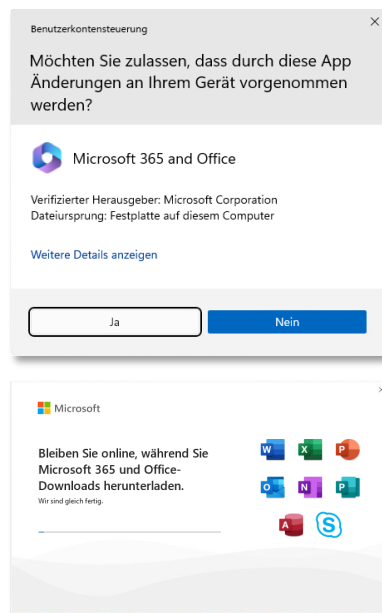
Benutzerkontensteuerung

×

Möchten Sie zulassen, dass durch diese App Änderungen an Ihrem Gerät vorgenommen werden?

Microsoft 365 and Office

Verifizierter Herausgeber: Microsoft Corporation
Dateiursprung: Festplatte auf diesem Computer

Weitere Details anzeigen

Ja

Nein

×

Microsoft

Bleiben Sie online, während Sie Microsoft 365 und Office-Downloads herunterladen.

Wir sind gleich fertig.

W X P O N P A S